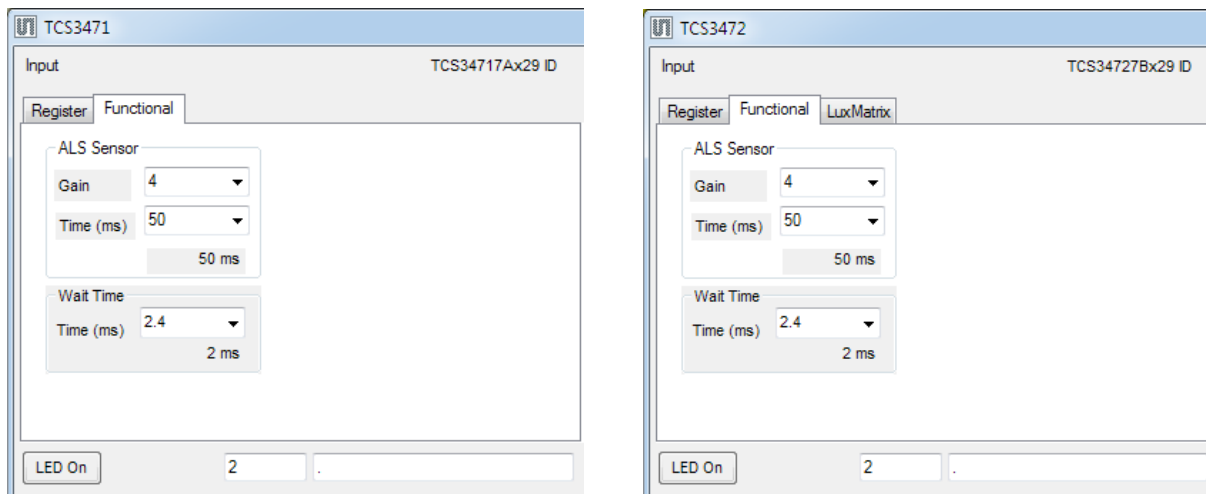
TCS3471

Input

TCS34717Ax29 ID

Register Functional

ALS Sensor

Gain 4

Time (ms) 50

50 ms

Wait Time

Time (ms) 2.4

2 ms

LED On 2 .

TCS3472

Input

TCS34727Bx29 ID

Register Functional LuxMatrix

ALS Sensor

Gain 4

Time (ms) 50

50 ms

Wait Time

Time (ms) 2.4

2 ms

LED On 2 .